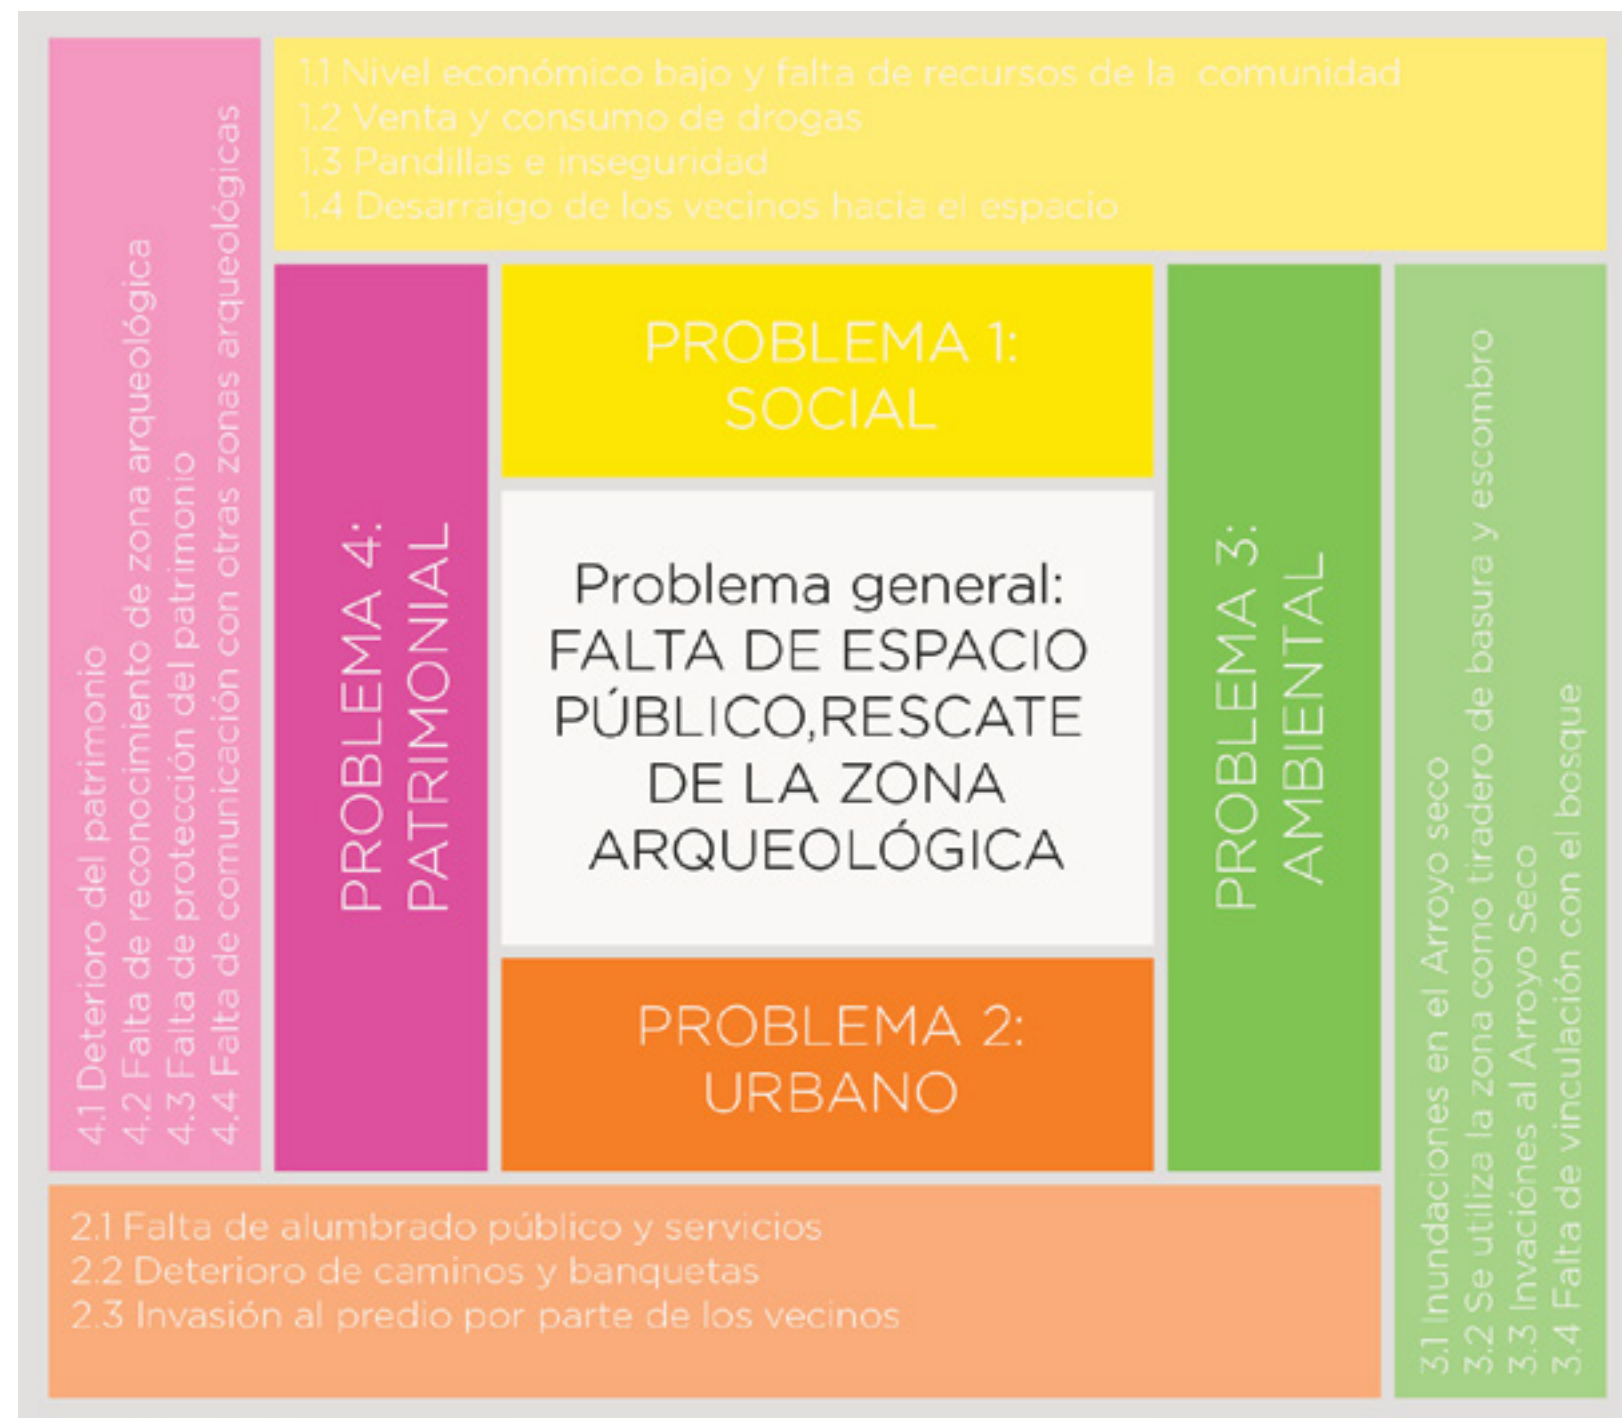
1.1 Nivel económico bajo y falta de recursos de la comunidad
1.2 Venta y consumo de drogas
1.3 Pandillas e inseguridad
1.4 Desarraigo de los vecinos hacia el espacio

PROBLEMA 1: SOCIAL

Problema general: FALTA DE ESPACIO PÚBLICO,RESCATE DE LA ZONA ARQUEOLÓGICA

PROBLEMA 2: URBANO

2.1 Falta de alumbrado público y servicios
2.2 Deterioro de caminos y banquetas
2.3 Invasión al predio por parte de los vecinos

PROBLEMA 3: AMBIENTAL

3.1 Inundaciones en el Arroyo seco
3.2 Se utiliza la zona como tiradero de basura y escombro
3.3 Invaciónes al Arroyo Seco
3.4 Falta de vinculación con el bosque

PROBLEMA 4: PATRIMONIAL

4.1 Deterioro del patrimonio
4.2 Falta de reconocimiento de zona arqueológica
4.3 Falta de protección del patrimonio
4.4 Falta de comunicación con otras zonas arqueológicas